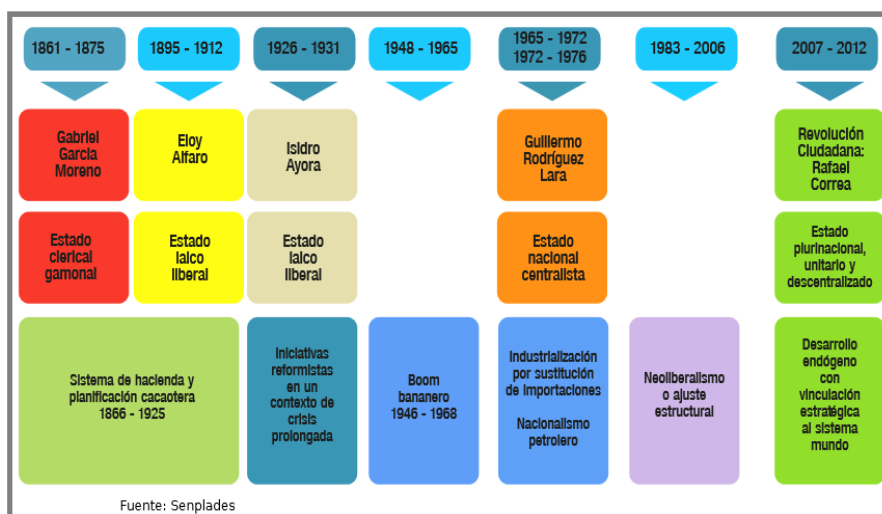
1861 - 1875

1895 - 1912

1926 - 1931

1948 - 1965

1965 - 1972
1972 - 1976

1983 - 2006

2007 - 2012

Gabriel García Moreno

Eloy Alfaro

Isidro Ayora

Guillermo Rodríguez Lara

Revolución Ciudadana: Rafael Correa

Estado clerical gamonal

Estado laico liberal

Estado laico liberal

Estado nacional centralista

Estado plurinacional, unitario y descentralizado

Sistema de hacienda y planificación cacaotera 1866 - 1925

Iniciativas reformistas en un contexto de crisis prolongada

Boom bananero 1946 - 1968

Industrialización por sustitución de importaciones

Nacionalismo petrolero

Neoliberalismo o ajuste estructural

Desarrollo endógeno con vinculación estratégica al sistema mundo

Fuente: Senplades